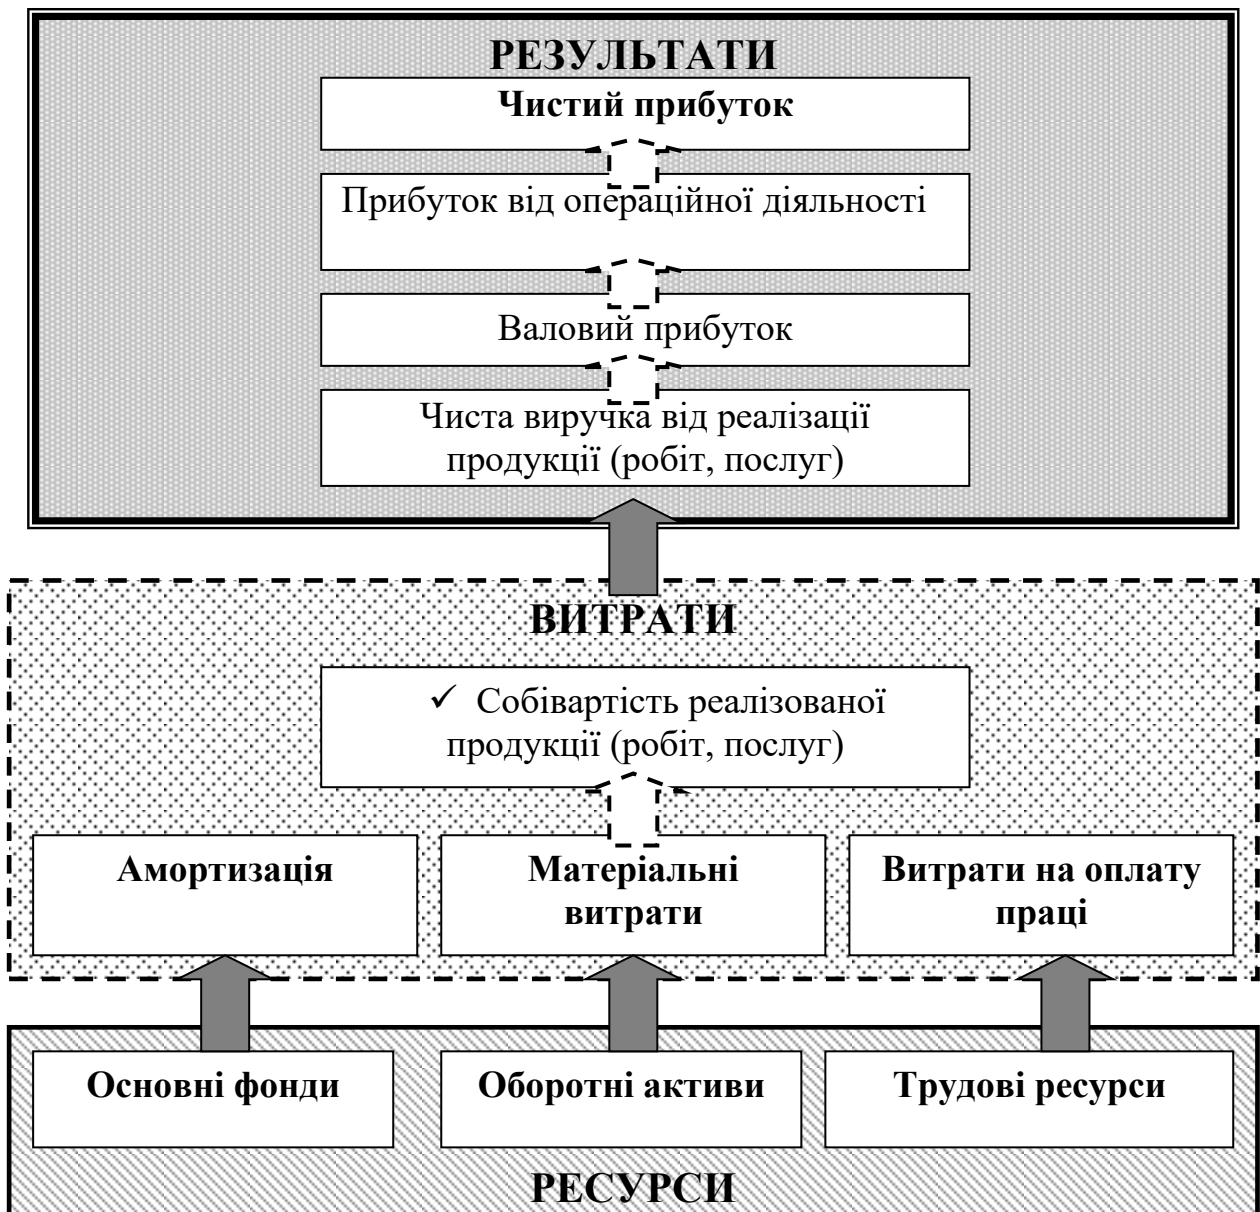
РЕЗУЛЬТАТИ

Чистий прибуток

Прибуток від операційної діяльності

Валовий прибуток

Чиста виручка від реалізації продукції (робіт, послуг)

ВИТРАТИ

✓ Собівартість реалізованої продукції (робіт, послуг)

Амортизація

Матеріальні витрати

Витрати на оплату праці

Основні фонди

Оборотні активи

Трудові ресурси

РЕСУРСИ